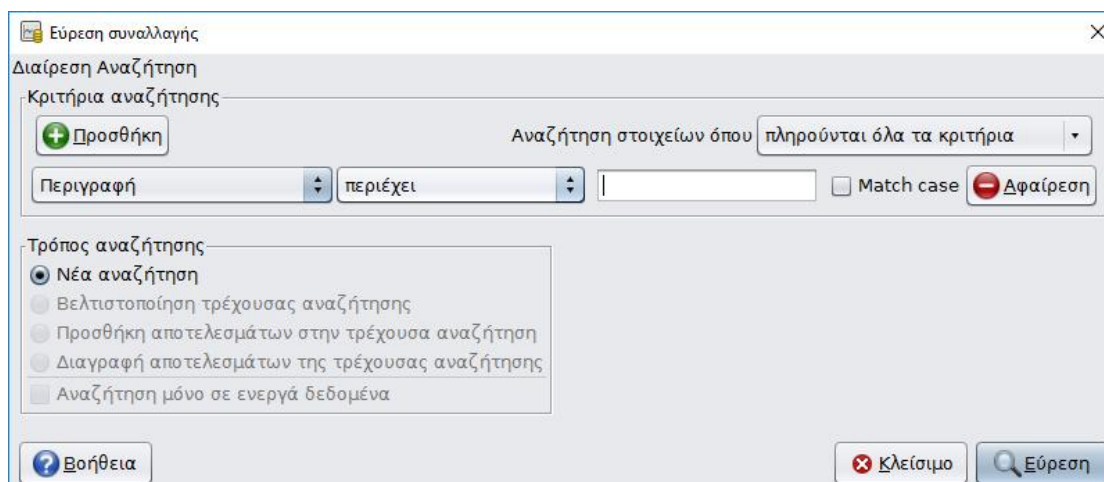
Εύρεση συναλλαγής
×
Διαίρεση Αναζήτηση
Κριτήρια αναζήτησης
Προσθήκη
Αναζήτηση στοιχείων όπου πληρούνται όλα τα κριτήρια
Περιγραφή
περιέχει
Match case
Αφαίρεση

Τρόπος αναζήτησης
Νέα αναζήτηση
Βελτιστοποίηση τρέχουσας αναζήτησης
Προσθήκη αποτελεσμάτων στην τρέχουσα αναζήτηση
Διαγραφή αποτελεσμάτων της τρέχουσας αναζήτησης
Αναζήτηση μόνο σε ενεργά δεδομένα

Βοήθεια
Κλείσιμο
Εύρεση